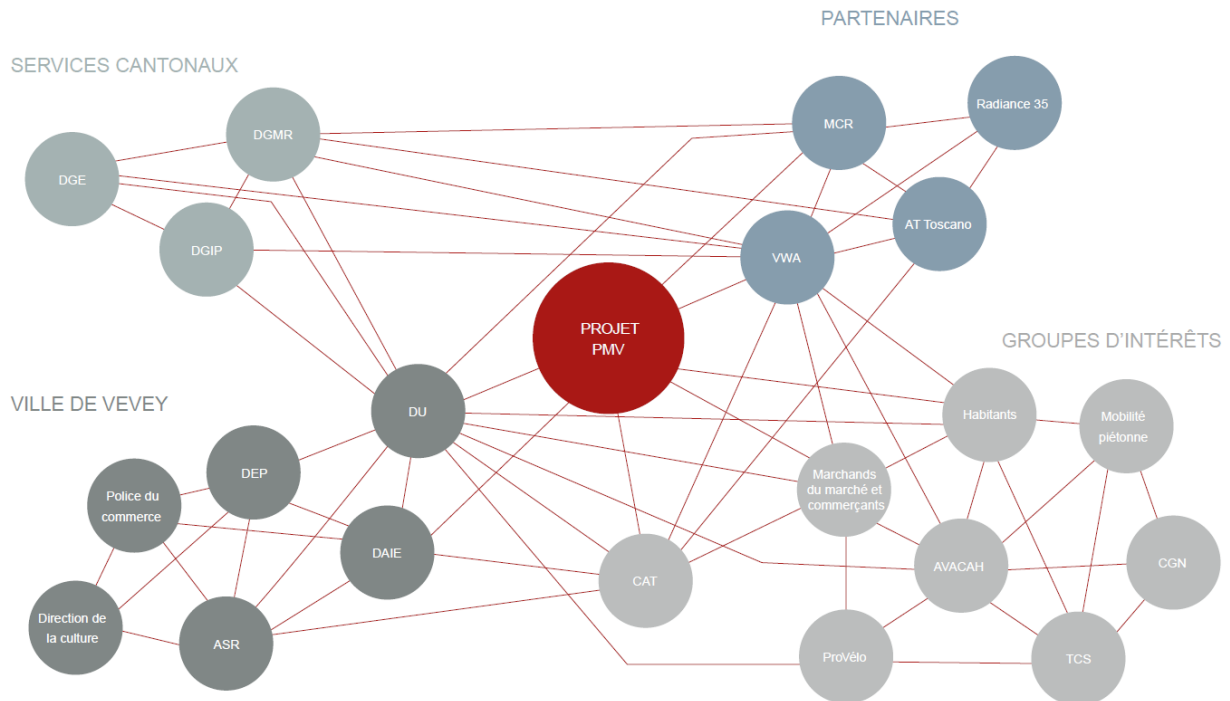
PARTENAIRES

SERVICES CANTONAUX

DGMR

DGE

DGIP

MCR

Radiance 35

AT Toscano

VWA

PROJET PMV

GROUPES D'INTÉRÊTS

VILLE DE VEVEY

DU

Habitants

Mobilité piétonne

DEP

Police du commerce

Marchands du marché et commerçants

DAIE

CAT

AVACAH

CGN

Direction de la culture

ASR

ProVélo

TCS